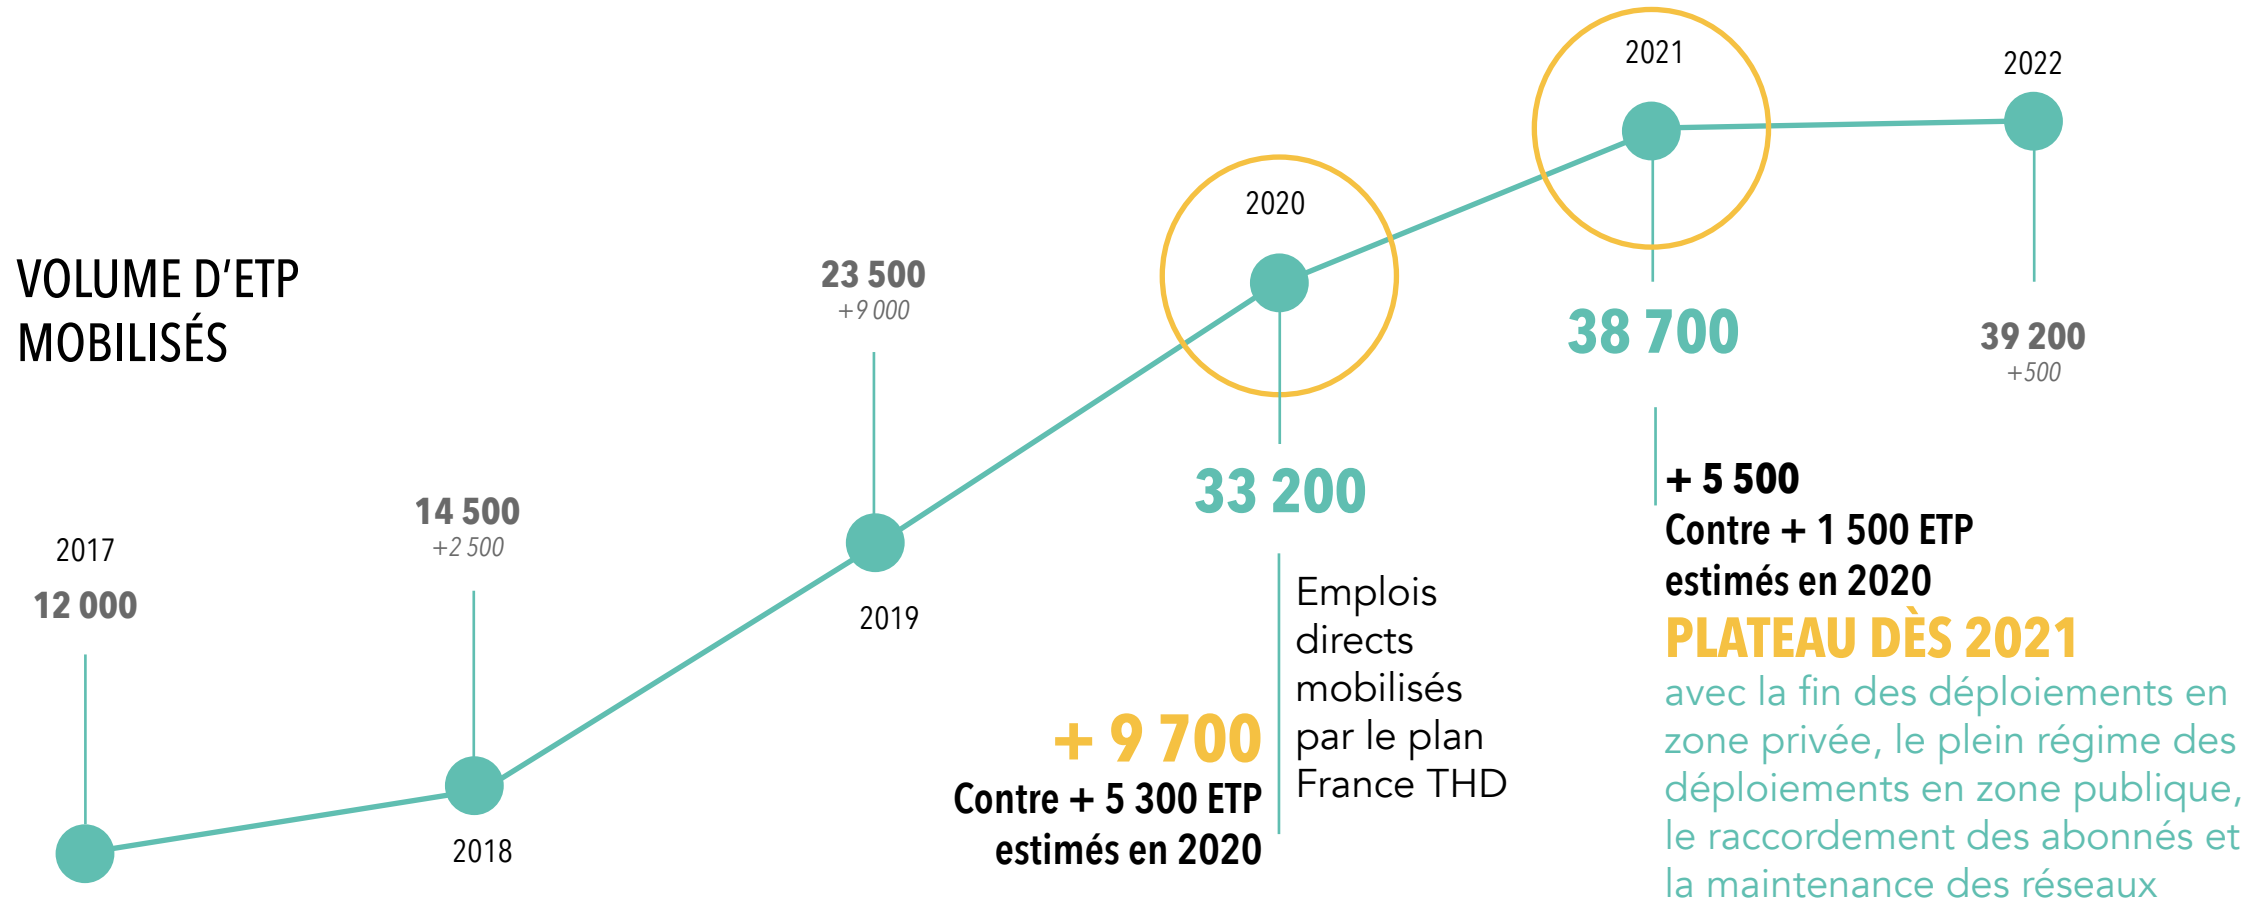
2021

2022

2020

VOLUME D'ETP MOBILISÉS

23 500
+9 000

38 700

39 200
+500

33 200

+ 5 500
Contre + 1 500 ETP estimés en 2020
PLATEAU DÈS 2021
avec la fin des déploiements en zone privée, le plein régime des déploiements en zone publique, le raccordement des abonnés et la maintenance des réseaux

14 500
+2 500

2017
12 000

2019

Emplois directs mobilisés par le plan France THD

+ 9 700
Contre + 5 300 ETP estimés en 2020

2018